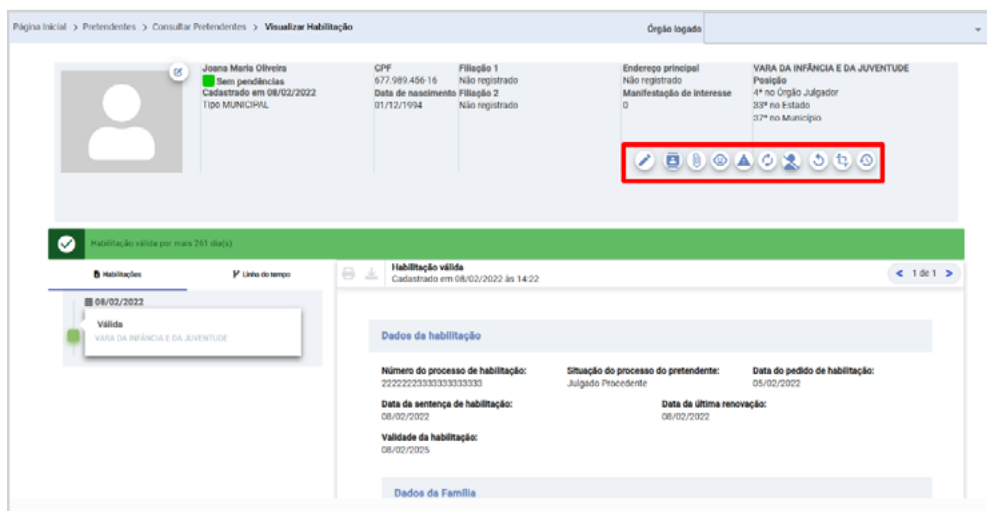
Página Inicial > Pretendentes > Consultar Pretendentes > Visualizar Habilitação

Órgão logado

Joana Maria Oliveira
Sem pendências
Cadastrado em 08/02/2022
Tipo MUNICIPAL

CPF
677.989.456-16
Data de nascimento
01/12/1994

Filiação 1
Não registrado
Filiação 2
Não registrado

Endereço principal
Não registrado
Manifestação de interesse
0

VARA DA INFÂNCIA E DA JUVENTUDE
Posição
4º no Órgão Julgador
33º no Estado
37º no Município

Habilitação válida por mais 261 dia(s)

Habilitações

Linha do tempo

08/02/2022

Válida
VARA DA INFÂNCIA E DA JUVENTUDE

Habilitação válida
Cadastrado em 08/02/2022 às 14:22

< 1 de 1 >

Dados da habilitação

Número do processo de habilitação:
22222223333333333333

Situação do processo do pretendente:
Julgado Procedente

Data do pedido de habilitação:
05/02/2022

Data da sentença de habilitação:
08/02/2022

Data da última renovação:
08/02/2022

Validade da habilitação:
08/02/2025

Dados da Família